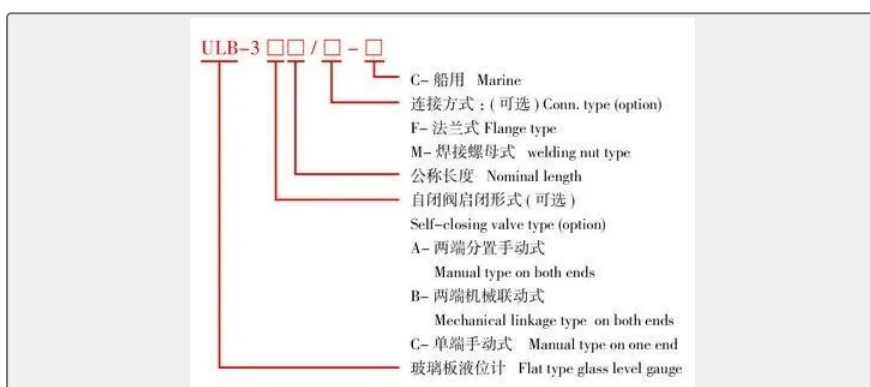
ULB-3 □□/□-□

C- 船用 Marine

连接方式：( 可选 ) Conn. type (option)

F- 法兰式 Flange type

M- 焊接螺母式 welding nut type

公称长度 Nominal length

自闭阀启闭形式 ( 可选 )

Self-closing valve type (option)

A- 两端分置手动式

Manual type on both ends

B- 两端机械联动式

Mechanical linkage type on both ends

C- 单端手动式 Manual type on one end

玻璃板液位计 Flat type glass level gauge